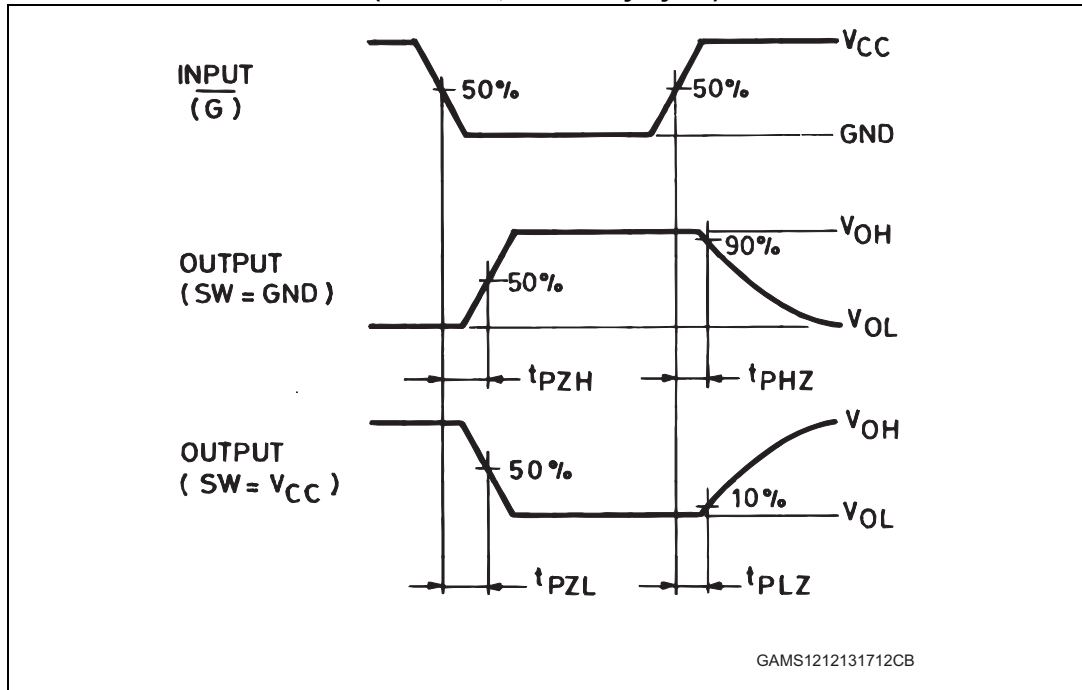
INPUT $(\overline{G})$

50%

50%

$V_{CC}$

GND

OUTPUT (SW = GND)

50%

90%

$V_{OH}$

$V_{OL}$

$t_{PZH}$

$t_{PHZ}$

OUTPUT (SW = $V_{CC}$)

50%

10%

$V_{OH}$

$V_{OL}$

$t_{PZL}$

$t_{PLZ}$

GAMS1212131712CB